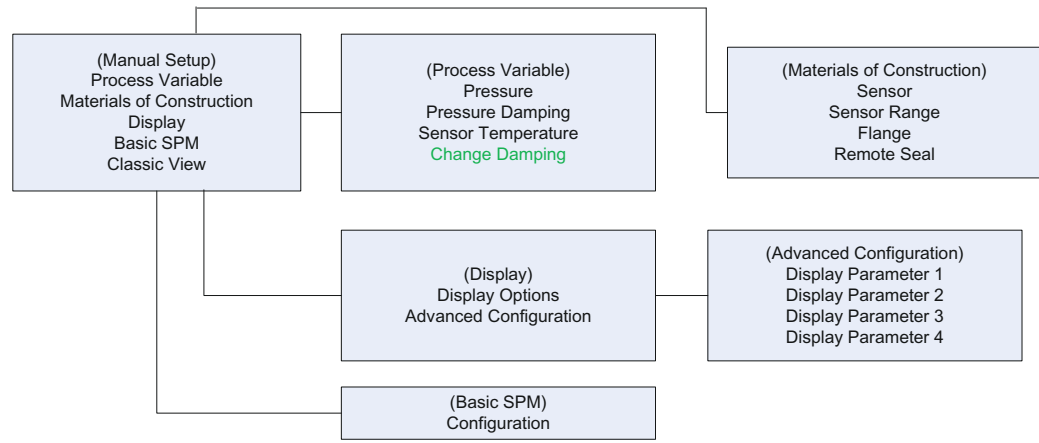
(Manual Setup)
Process Variable
Materials of Construction
Display
Basic SPM
Classic View

(Process Variable)
Pressure
Pressure Damping
Sensor Temperature
Change Damping

(Materials of Construction)
Sensor
Sensor Range
Flange
Remote Seal

(Display)
Display Options
Advanced Configuration

(Advanced Configuration)
Display Parameter 1
Display Parameter 2
Display Parameter 3
Display Parameter 4

(Basic SPM)
Configuration